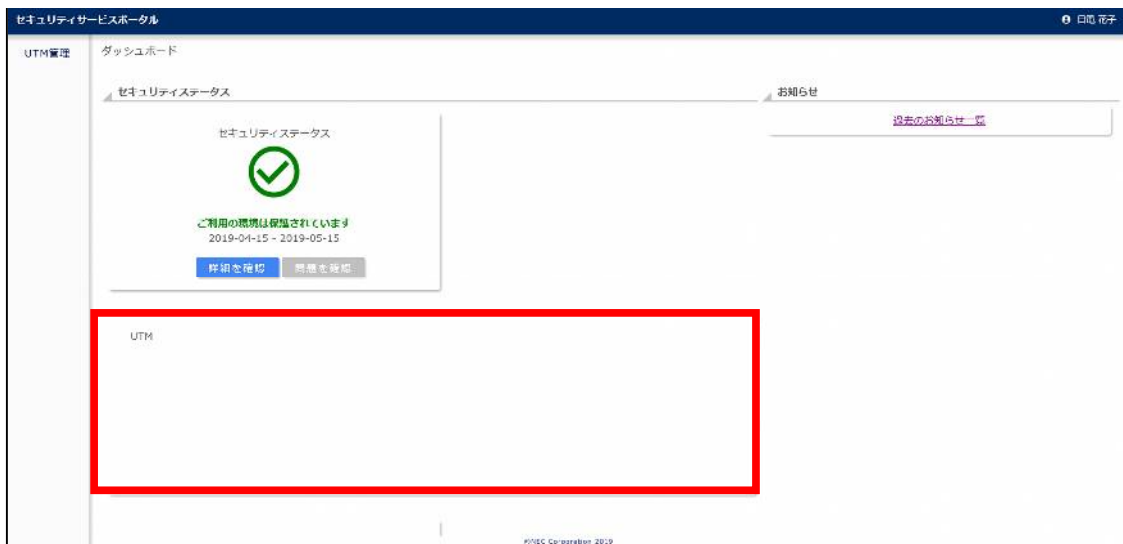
セキュリティサービスポータル

日電 花子

UTM管理

ダッシュボード

セキュリティステータス

セキュリティステータス

ご利用の環境は保護されています

2019-04-15 - 2019-05-15

詳細を確認

問題を確認

お知らせ

過去のお知らせ一覧

UTM

©NEC Corporation 2019